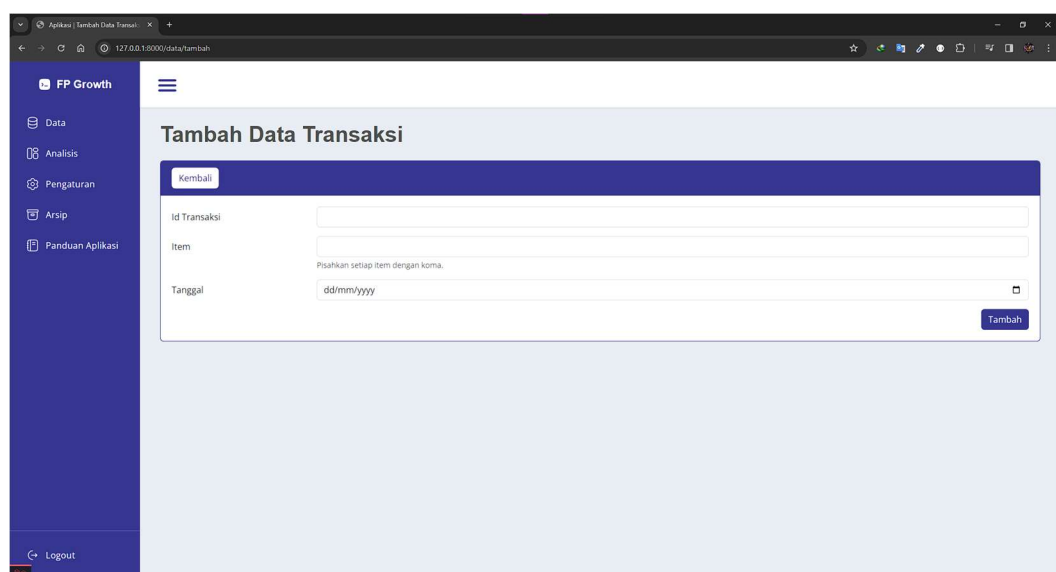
Aplikasi | Tambah Data Transak

127.0.0.1:8000/data/tambah

FP Growth

Data

Analisis

Pengaturan

Arsip

Panduan Aplikasi

Logout

Tambah Data Transaksi

Kembali

Id Transaksi

Item

Pisahkan setiap item dengan koma.

Tanggal

dd/mm/yyyy

Tambah